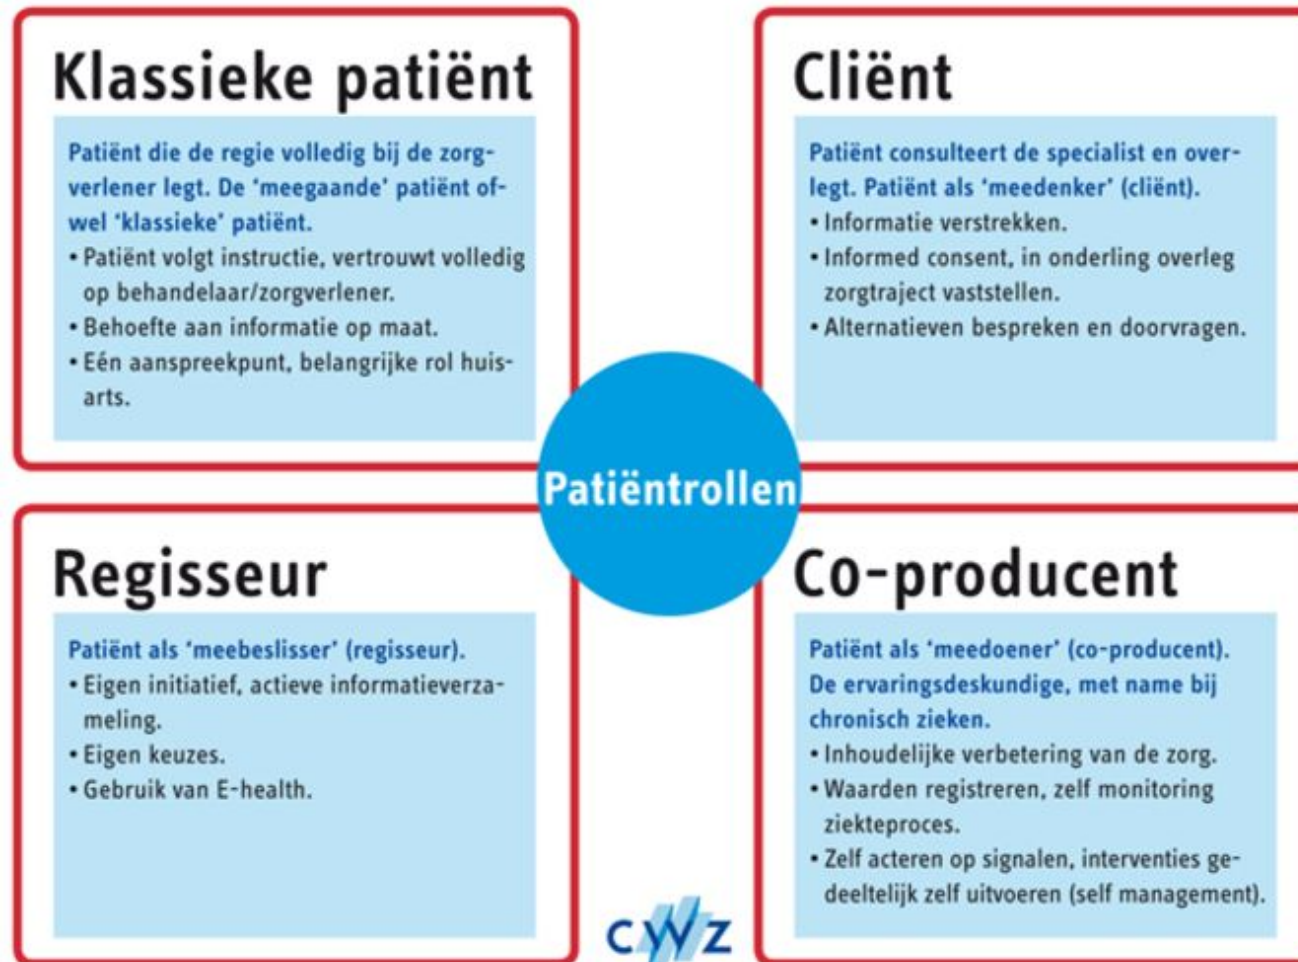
Klassieke patiënt

Patiënt die de regie volledig bij de zorgverlener legt. De 'meegaande' patiënt ofwel 'klassieke' patiënt.

• Patiënt volgt instructie, vertrouwt volledig op behandelaar/zorgverlener.
• Behoefte aan informatie op maat.
• Eén aanspreekpunt, belangrijke rol huisarts.

Cliënt

Patiënt consulteert de specialist en overlegt. Patiënt als 'meedenker' (cliënt).

• Informatie verstrekken.
• Informed consent, in onderling overleg zorgtraject vaststellen.
• Alternatieven bespreken en doorvragen.

Patiëntrollen

Regisseur

Patiënt als 'meebeslisser' (regisseur).

• Eigen initiatief, actieve informatieverzameling.
• Eigen keuzes.
• Gebruik van E-health.

Co-producent

Patiënt als 'meedoener' (co-producent). De ervaringsdeskundige, met name bij chronisch zieken.

• Inhoudelijke verbetering van de zorg.
• Waarden registreren, zelf monitoring ziekteproces.
• Zelf acteren op signalen, interventies gedeeltelijk zelf uitvoeren (self management).

CVZ